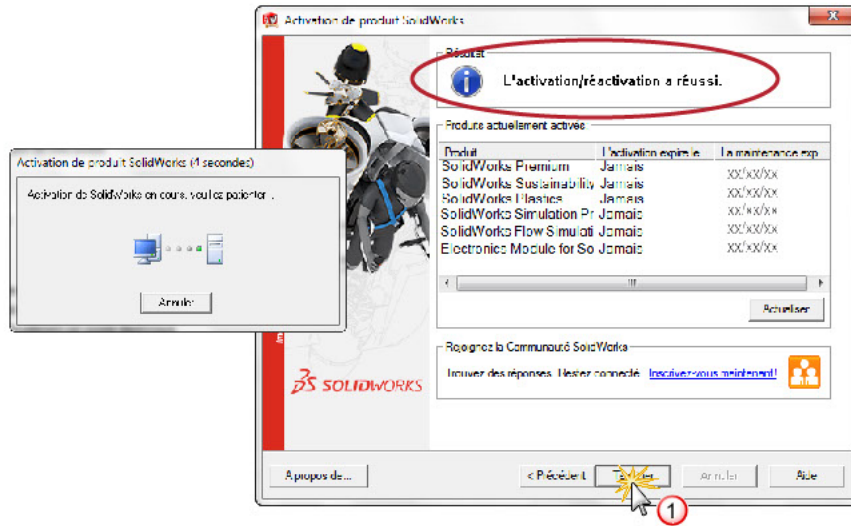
Activation de produit SolidWorks

Résultat

L'activation/réactivation a réussi.

Produits actuellement activés

| Produit | L'activation expire le | La maintenance exp |
|---|---|---|
| SolidWorks Premium | Jamais | xx/xx/xx |
| SolidWorks Sustainability | Jamais | xx/xx/xx |
| SolidWorks Plastics | Jamais | xx/xx/xx |
| SolidWorks Simulation Pr | Jamais | xx/xx/xx |
| SolidWorks Flow Simulati | Jamais | xx/xx/xx |
| Electronics Module for So | Jamais | xx/xx/xx |

Actualiser

Rejoignez la Communauté SolidWorks

Trouvez des réponses. Restez connecté. Inscrivez-vous maintenant!

SOLIDWORKS

Activation de produit SolidWorks (4 secondes)

Activation de SolidWorks en cours, veuillez patienter...

Annuler

A propos de...

< Précédent

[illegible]

Annuler

Aide

1